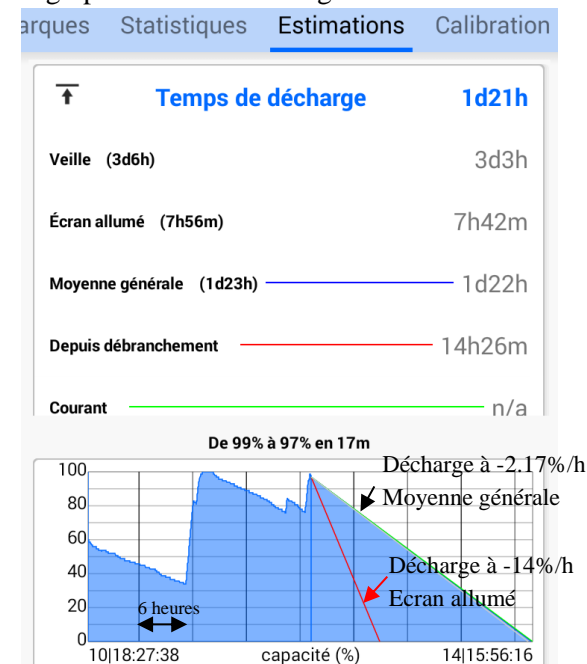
arques Statistiques Estimations Calibration

Temps de décharge 1d21h

Veille (3d6h) 3d3h

Écran allumé (7h56m) 7h42m

Moyenne générale (1d23h) 1d22h

Depuis débranchement 14h26m

Courant n/a

De 99% à 97% en 17m

100
80
60
40
20
0

Décharge à -2.17%/h
Moyenne générale

Décharge à -14%/h
Ecran allumé

6 heures

10|18:27:38 capacité (%) 14|15:56:16